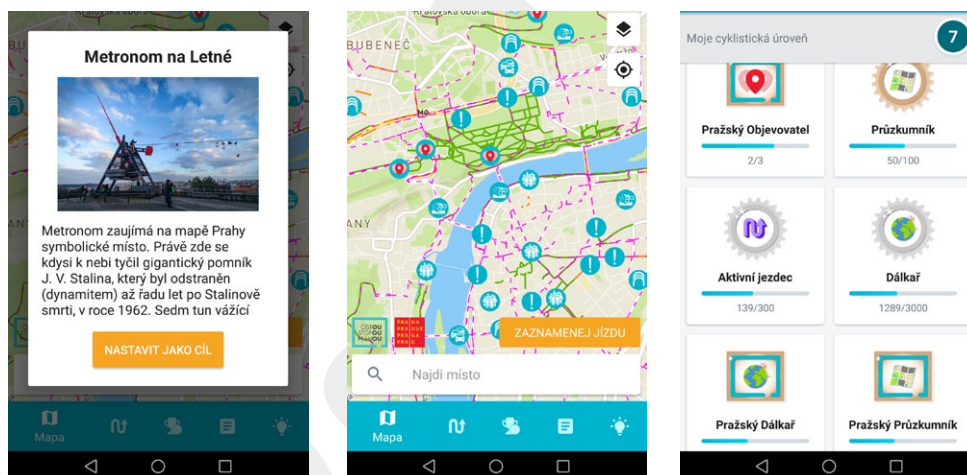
Metronom na Letné

Metronom zaujímá na mapě Prahy symbolické místo. Právě zde se kdysi k nebi tyčil gigantický pomník J. V. Stalina, který byl odstraněn (dynamitem) až řadu let po Stalinově smrti, v roce 1962. Sedm tun vážící

NASTAVIT JAKO CÍL

Mapa

BUBENEČ

ANÝ

ZAZNAMENEJ JÍZDU

Najdi místo

Mapa

Moje cyklistická úroveň

7

Pražský Objevovatel

2/3

Průzkumník

50/100

Aktivní jezdec

139/300

Dálkař

1289/3000

Pražský Dálkař

Pražský Průzkumník